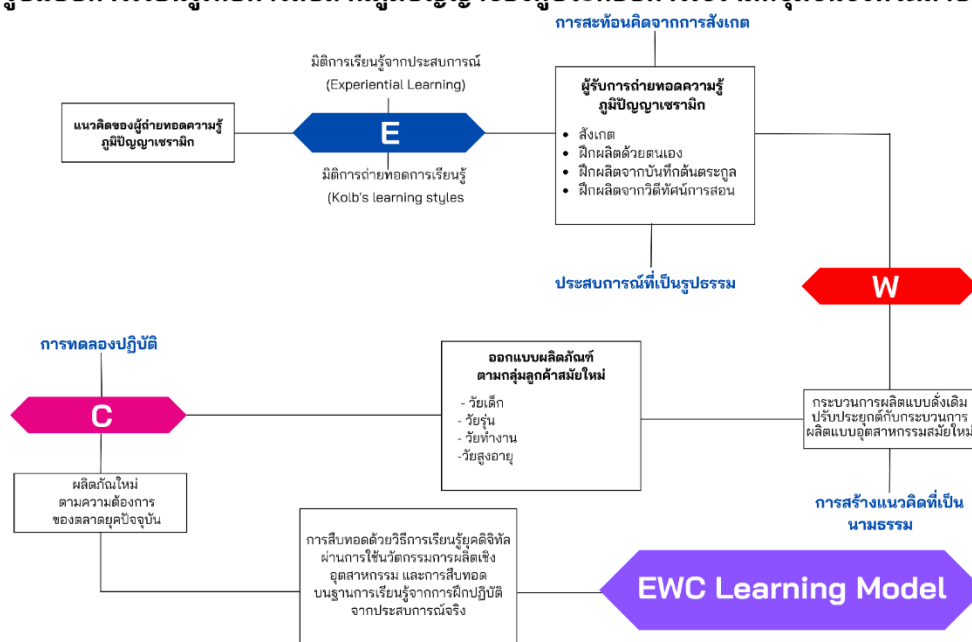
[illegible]

การสะท้อนคิดจากการสังเกต

มิติการเรียนรู้จากประสบการณ์ (Experiential Learning)

แนวคิดของผู้ถ่ายทอดความรู้ภูมิปัญญาเซรามิก

E

มิติการถ่ายทอดการเรียนรู้ (Kolb's learning styles

ผู้รับการถ่ายทอดความรู้ภูมิปัญญาเซรามิก

- สังเกต
- ฝึกผลิตด้วยตนเอง
- ฝึกผลิตจากบันทึกต้นตระกูล
- ฝึกผลิตจากวิถีทัศน์การสอน

ประสบการณ์ที่เป็นรูปธรรม

W

การทดลองปฏิบัติ

C

ออกแบบผลิตภัณฑ์ตามกลุ่มลูกค้าสมัยใหม่

- วัยเด็ก
- วัยรุ่น
- วัยทำงาน
-วัยสูงอายุ

กระบวนการผลิตแบบดั้งเดิม ปรับประยุกต์กับกระบวนการผลิตแบบอุตสาหกรรมสมัยใหม่

ผลิตภัณฑ์ใหม่ตามความต้องการของตลาดยุคปัจจุบัน

การสร้างแนวคิดที่เป็นนามธรรม

การสืบทอดด้วยวิธีการเรียนรู้ยุคดิจิทัล ผ่านการใช้นวัตกรรมการผลิตเชิงอุตสาหกรรม และการสืบทอดบนฐานการเรียนรู้จากการฝึกปฏิบัติจากประสบการณ์จริง

EWC Learning Model